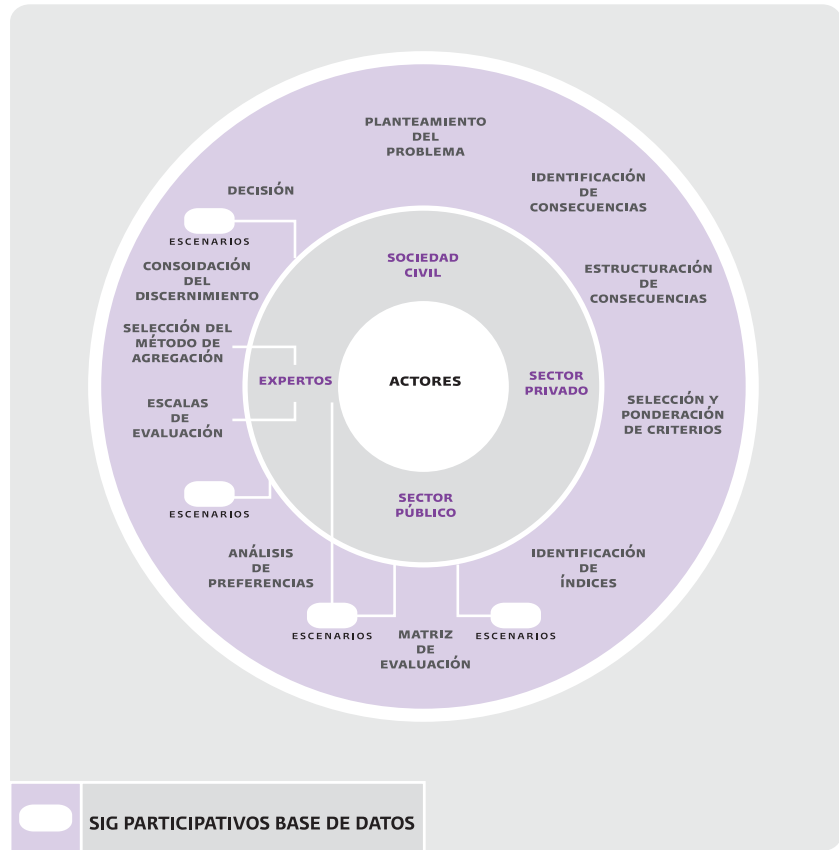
PLANTEAMIENTO DEL PROBLEMA

IDENTIFICACIÓN DE CONSECUENCIAS

ESTRUCTURACIÓN DE CONSECUENCIAS

SELECCIÓN Y PONDERACIÓN DE CRITERIOS

IDENTIFICACIÓN DE ÍNDICES

ESCENARIOS

MATRIZ DE EVALUACIÓN

ESCENARIOS

ANÁLISIS DE PREFERENCIAS

ESCENARIOS

ESCALAS DE EVALUACIÓN

SELECCIÓN DEL MÉTODO DE AGREGACIÓN

CONSOIDACIÓN DEL DISCERNIMIENTO

ESCENARIOS

DECISIÓN

SOCIEDAD CIVIL

SECTOR PRIVADO

SECTOR PÚBLICO

EXPERTOS

ACTORES

SIG PARTICIPATIVOS BASE DE DATOS